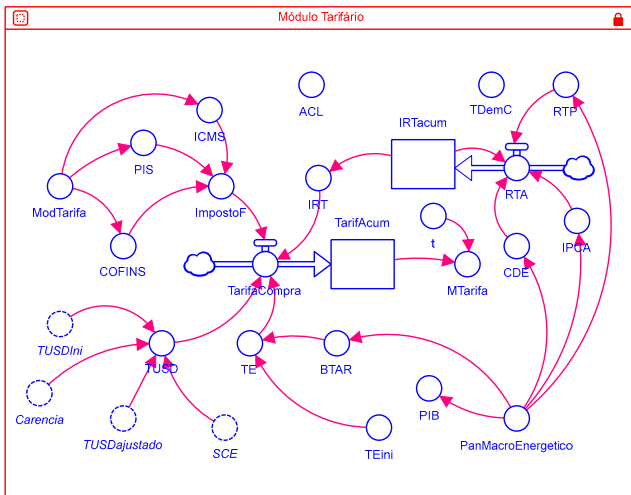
Módulo Tarifário

ICMS
ACL
TDemC
RTP
IRTacum
PIS
ModTarifa
ImpostoF
IRT
RTA
TarifAcum
t
IPCA
CDE
COFINS
TarifaCompra
MTarifa
TUSDIni
TUSD
TE
BTAR
Carencia
PIB
TUSDajustado
SCE
TEini
PanMacroEnergetico